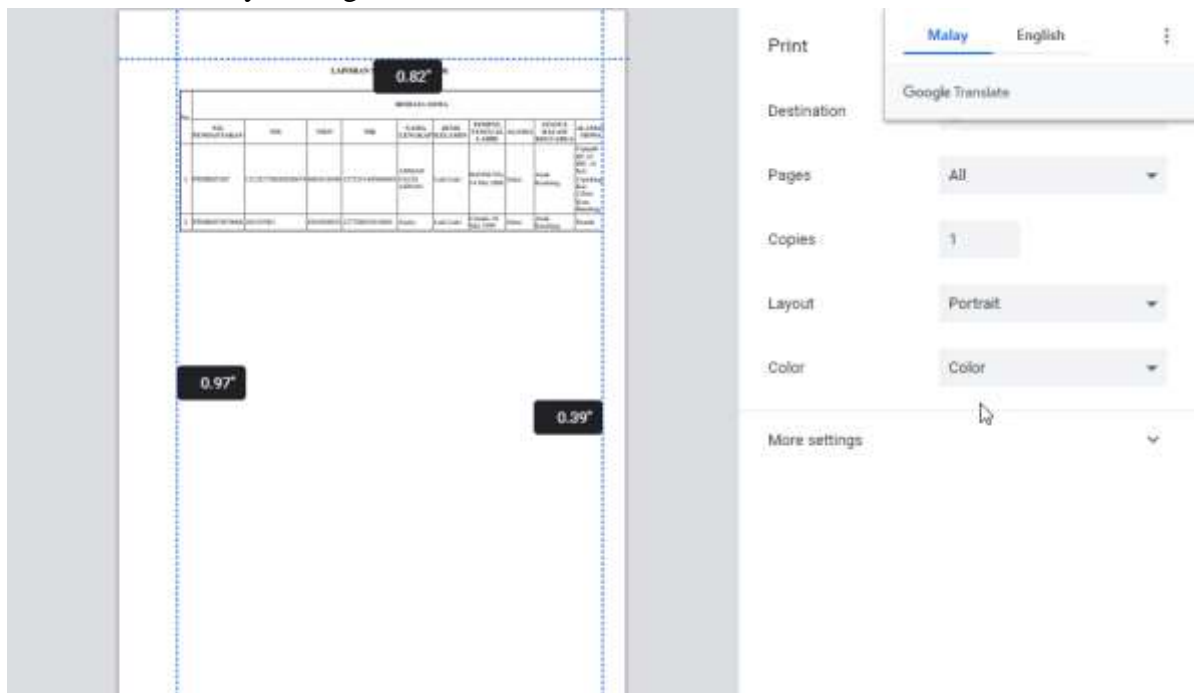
LAPORAN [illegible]

0.82"

BIODATA SISWA

| No | NO. PENDAFTARAN | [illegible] | NISN | NIK | NAMA LENGKAP | JENIS KELAMIN | TEMPAT, TANGGAL LAHIR | AGAMA | STATUS DALAM KELUARGA | ALAMAT SISWA |
|---|---|---|---|---|---|---|---|---|---|---|
| 1 | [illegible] | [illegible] | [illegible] | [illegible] | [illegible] | Laki-Laki | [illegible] | Islam | Anak Kandung | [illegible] |
| 2 | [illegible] | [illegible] | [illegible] | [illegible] | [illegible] | Laki-Laki | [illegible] | Islam | Anak Kandung | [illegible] |

0.97"

0.39"

Print

Malay English

Google Translate

Destination

Pages All

Copies 1

Layout Portrait

Color Color

More settings